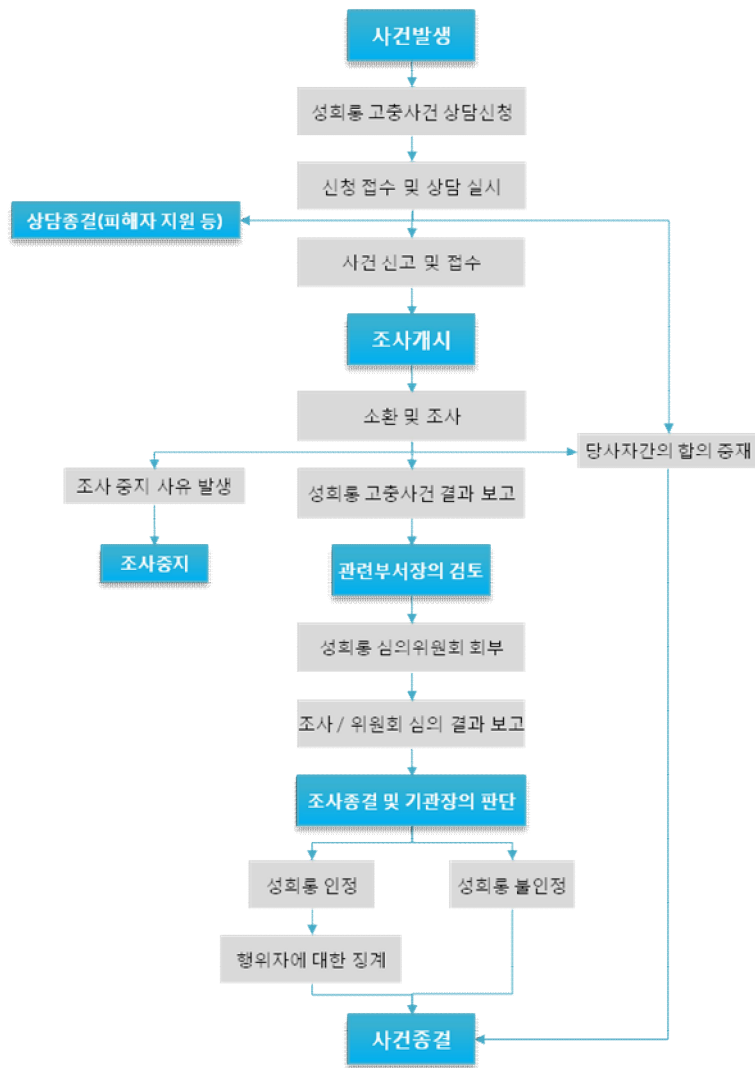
사건발생

성희롱 고충사건 상담신청

신청 접수 및 상담 실시

상담종결(피해자 지원 등)

사건 신고 및 접수

조사개시

소환 및 조사

당사자간의 합의 중재

조사 중지 사유 발생

조사중지

성희롱 고충사건 결과 보고

관련부서장의 검토

성희롱 심의위원회 회부

조사 / 위원회 심의 결과 보고

조사종결 및 기관장의 판단

성희롱 인정

성희롱 불인정

행위자에 대한 징계

사건종결